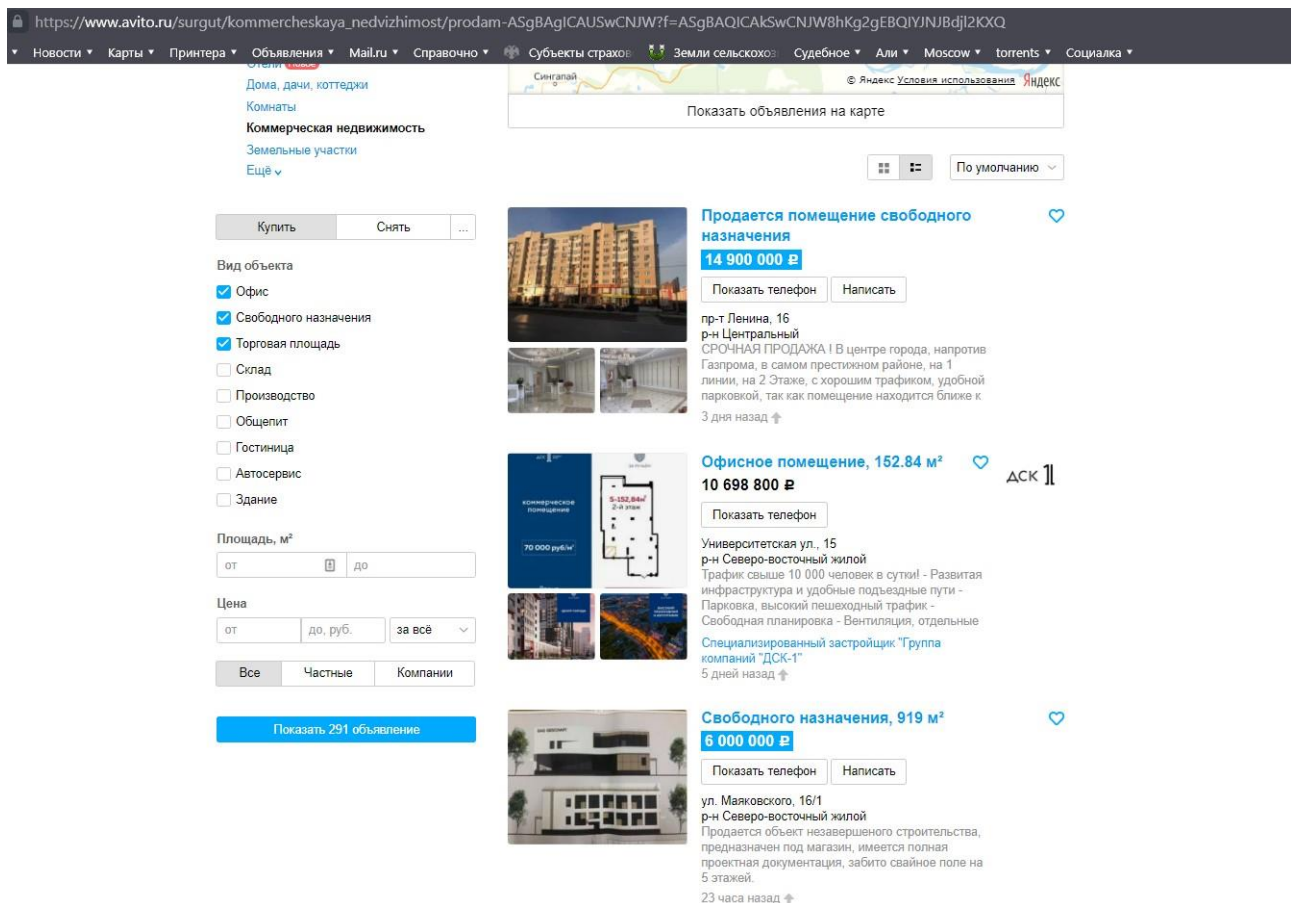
https://www.avito.ru/surgut/kommercheskaya_nedvizhimost/prodam-ASgBAgICAUSwCNJW?f=ASgBAQICAkSwCNJW8hKg2gEBQIYJNJBdjl2KXQ

Новости ▾ Карты ▾ Принтера ▾ Объявления ▾ Mail.ru ▾ Справочно ▾ Субъекты страхов Земли сельскохоз Судебное ▾ Али ▾ Moscow ▾ torrents ▾ Социалка ▾

Отели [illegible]
Дома, дачи, коттеджи
Комнаты
Коммерческая недвижимость
Земельные участки
Ещё

Сингапай
© Яндекс Условия использования Яндекс

Показать объявления на карте

По умолчанию

Купить | Снять | ...

Вид объекта
Офис
Свободного назначения
Торговая площадь
Склад
Производство
Общепит
Гостиница
Автосервис
Здание

Площадь, м²
от | до

Цена
от | до, руб. | за всё

Все | Частные | Компании

Показать 291 объявление

Продается помещение свободного назначения
14 900 000 ₽
Показать телефон | Написать
пр-т Ленина, 16
р-н Центральный
СРОЧНАЯ ПРОДАЖА ! В центре города, напротив Газпрома, в самом престижном районе, на 1 линии, на 2 Этаже, с хорошим трафиком, удобной парковкой, так как помещение находится ближе к
3 дня назад

Офисное помещение, 152.84 м²
10 698 800 ₽
ДСК 1
коммерческое помещение
70 000 руб/м²
S-152,84м²
2-й этаж
Показать телефон
Университетская ул., 15
р-н Северо-восточный жилой
Трафик свыше 10 000 человек в сутки! - Развитая инфраструктура и удобные подъездные пути - Парковка, высокий пешеходный трафик - Свободная планировка - Вентиляция, отдельные
Специализированный застройщик "Группа компаний "ДСК-1"
5 дней назад

Свободного назначения, 919 м²
6 000 000 ₽
Показать телефон | Написать
ул. Маяковского, 16/1
р-н Северо-восточный жилой
Продается объект незавершенного строительства, предназначен под магазин, имеется полная проектная документация, забито свайное поле на 5 этажей.
23 часа назад